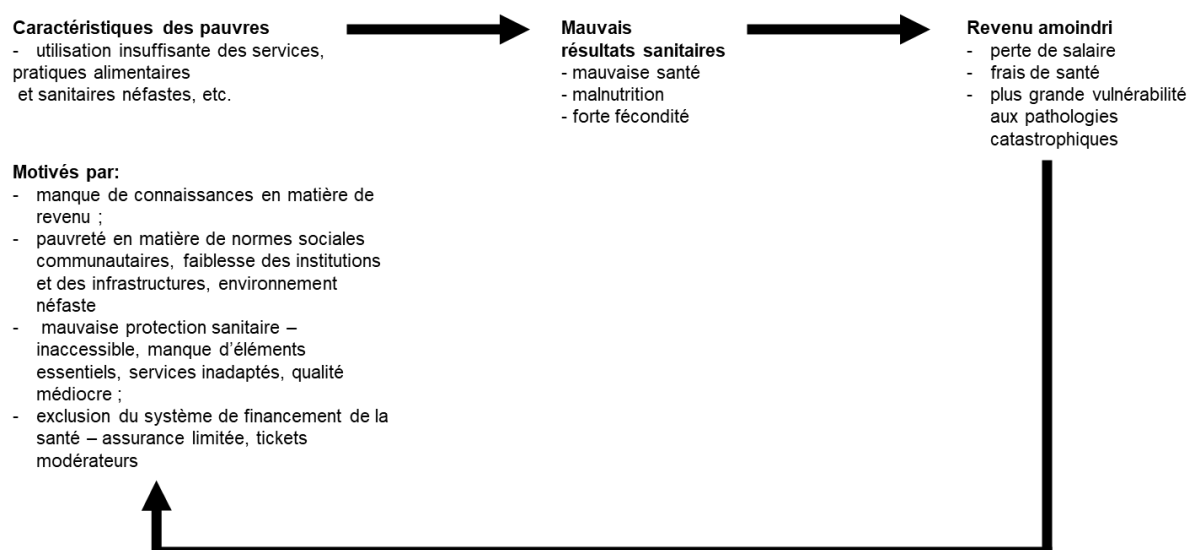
**Caractéristiques des pauvres**
- utilisation insuffisante des services, pratiques alimentaires et sanitaires néfastes, etc.

**Mauvais résultats sanitaires**
- mauvaise santé
- malnutrition
- forte fécondité

**Revenu amoindri**
- perte de salaire
- frais de santé
- plus grande vulnérabilité aux pathologies catastrophiques

**Motivés par:**
- manque de connaissances en matière de revenu ;
- pauvreté en matière de normes sociales communautaires, faiblesse des institutions et des infrastructures, environnement néfaste
- mauvaise protection sanitaire – inaccessible, manque d'éléments essentiels, services inadaptés, qualité médiocre ;
- exclusion du système de financement de la santé – assurance limitée, tickets modérateurs